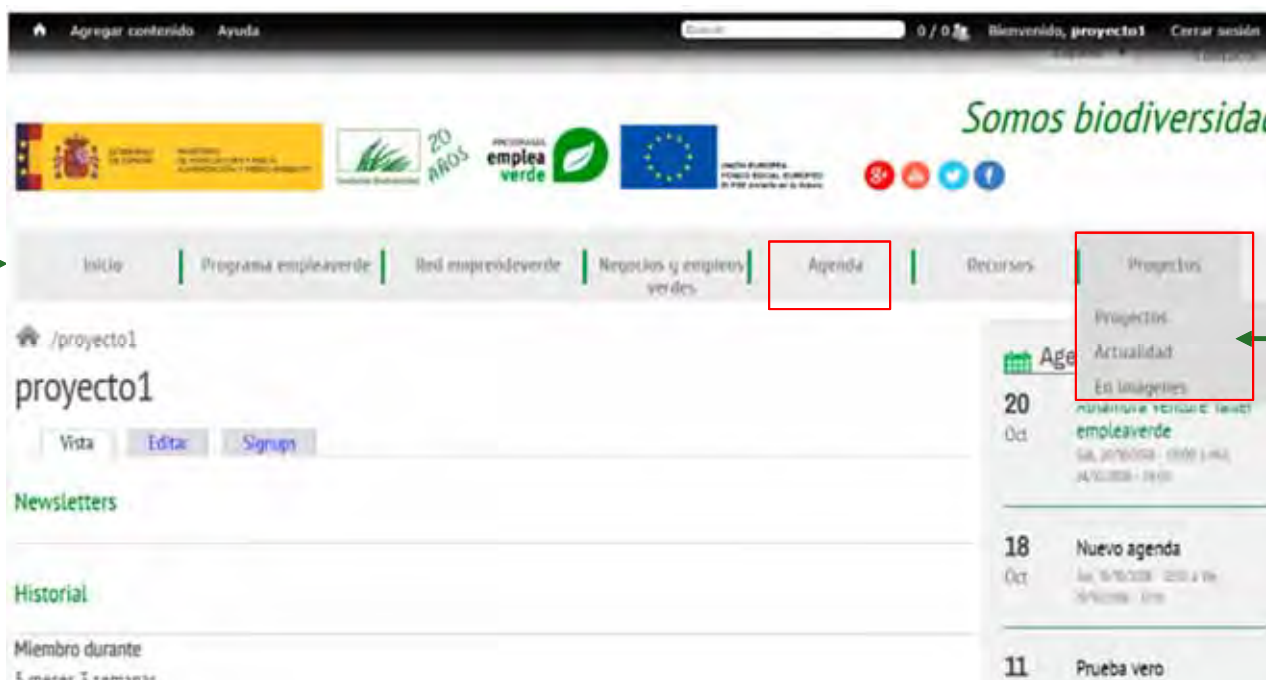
Agregar contenido Ayuda
Buscar
0 / 0 Bienvenido, proyecto1 Cerrar sesión

Somos biodiversidad

20 AÑOS
PROGRAMA emplea verde

Inicio | Programa empleaverde | Red emprendeverde | Negocios y empleos verdes | Agenda | Recursos | Proyectos

Proyectos
Actualidad
En imágenes

/proyecto1

proyecto1

Vista Editar Signup

Newsletters

Historial

Miembro durante
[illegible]

Age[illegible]

20 Oct
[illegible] taller empleaverde
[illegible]

18 Oct
Nuevo agenda
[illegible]

11
Prueba vero